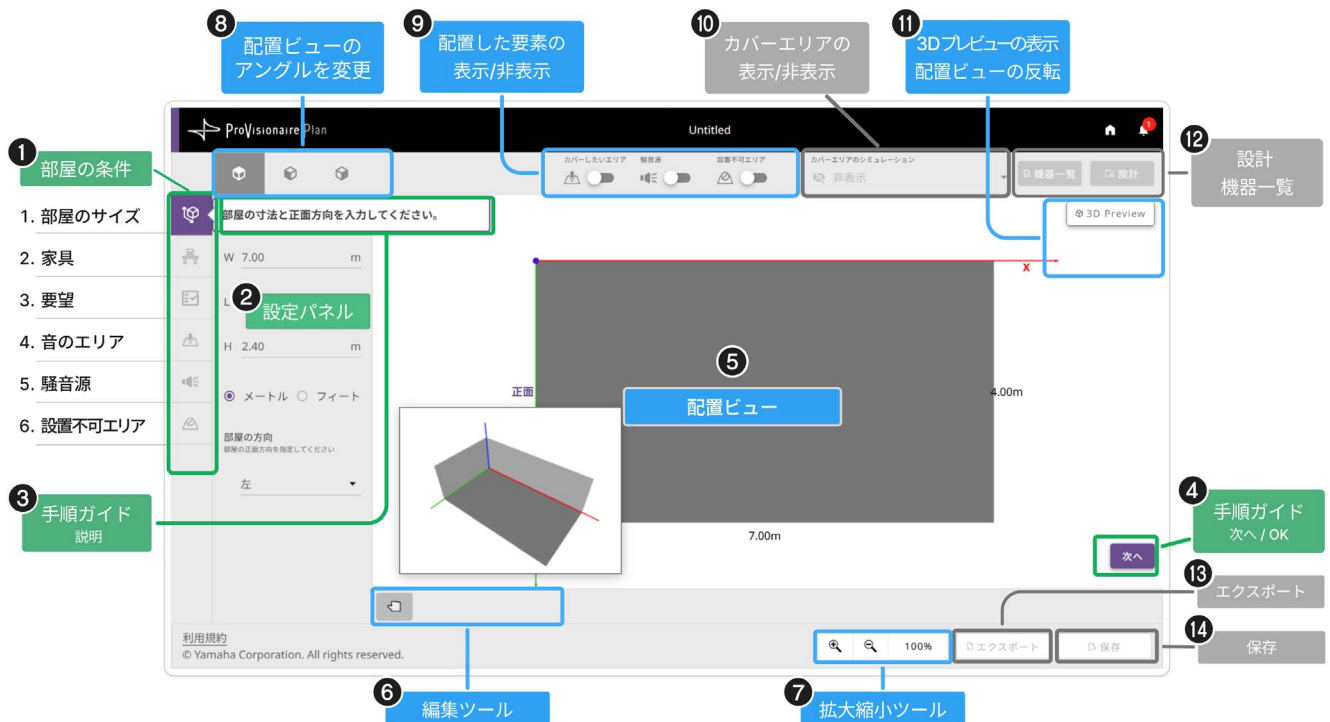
8 配置ビューの アングルを変更

9 配置した要素の 表示/非表示

10 カバーエリアの 表示/非表示

11 3Dプレビューの表示 配置ビューの反転

ProVisionaire Plan

Untitled

1

12 設計 機器一覧

1 部屋の条件

1. 部屋のサイズ
2. 家具
3. 要望
4. 音のエリア
5. 騒音源
6. 設置不可エリア

カバーしたいエリア 騒音源 設置不可エリア

カバーエリアのシミュレーション
非表示

機器一覧 設計

部屋の寸法と正面方向を入力してください。

3D Preview

W 7.00 m

L

2 設定パネル

H 2.40 m

メートル フィート

部屋の方向
部屋の正面方向を指定してください

左

x

5

正面

配置ビュー

4.00m

7.00m

3 手順ガイド 説明

4 手順ガイド 次へ / OK

次へ

13 エクスポート

14 保存

利用規約
© Yamaha Corporation. All rights reserved.

100%

エクスポート

保存

6 編集ツール

7 拡大縮小ツール